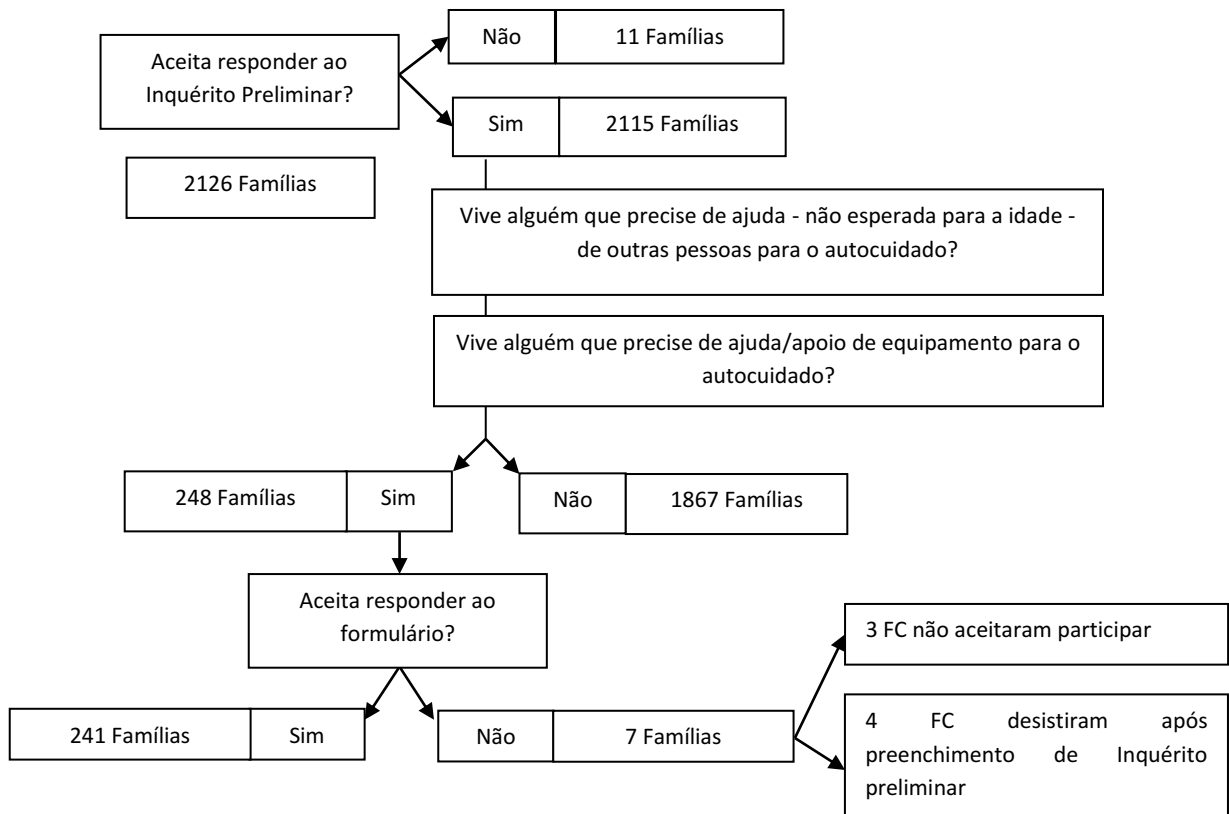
Aceita responder ao Inquérito Preliminar?

Não | 11 Famílias

Sim | 2115 Famílias

2126 Famílias

Vive alguém que precise de ajuda - não esperada para a idade - de outras pessoas para o autocuidado?

Vive alguém que precise de ajuda/apoio de equipamento para o autocuidado?

248 Famílias | Sim

Não | 1867 Famílias

Aceita responder ao formulário?

3 FC não aceitaram participar

241 Famílias | Sim

Não | 7 Famílias

4 FC desistiram após preenchimento de Inquérito preliminar